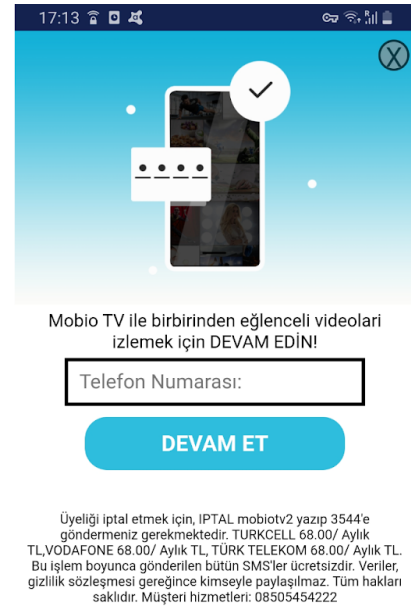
17:13

X

Mobio TV ile birbirinden eğlenceli videolari izlemek için DEVAM EDİN!

Telefon Numarası:

DEVAM ET

Üyeliği iptal etmek için, IPTAL mobiotv2 yazıp 3544'e göndermeniz gerekmektedir. TURKCELL 68.00/ Aylık TL,VODAFONE 68.00/ Aylık TL, TÜRK TELEKOM 68.00/ Aylık TL. Bu işlem boyunca gönderilen bütün SMS'ler ücretsizdir. Veriler, gizlilik sözleşmesi gereğince kimseyle paylaşılmaz. Tüm hakları saklıdır. Müşteri hizmetleri: 08505454222